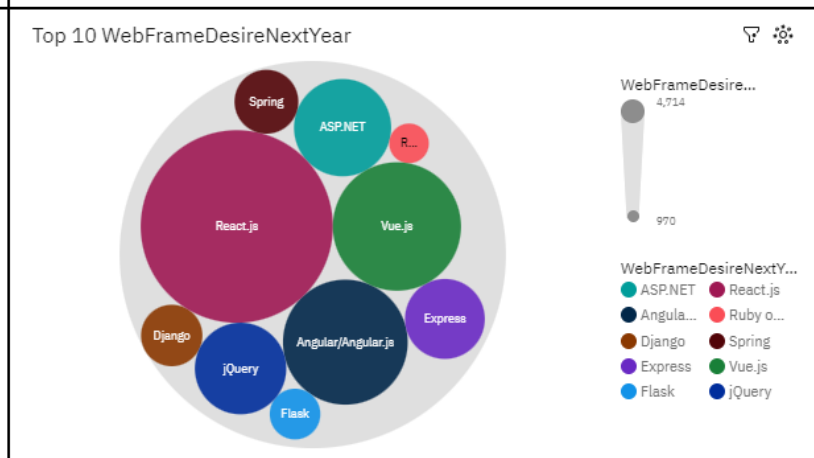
Top 10 WebFrameDesireNextYear

Spring
ASP.NET
R...
React.js
Vue.js
Django
Express
Angular/Angular.js
jQuery
Flask

WebFrameDesire...
4,714
970

WebFrameDesireNextY...
ASP.NET
React.js
Angula...
Ruby o...
Django
Spring
Express
Vue.js
Flask
jQuery